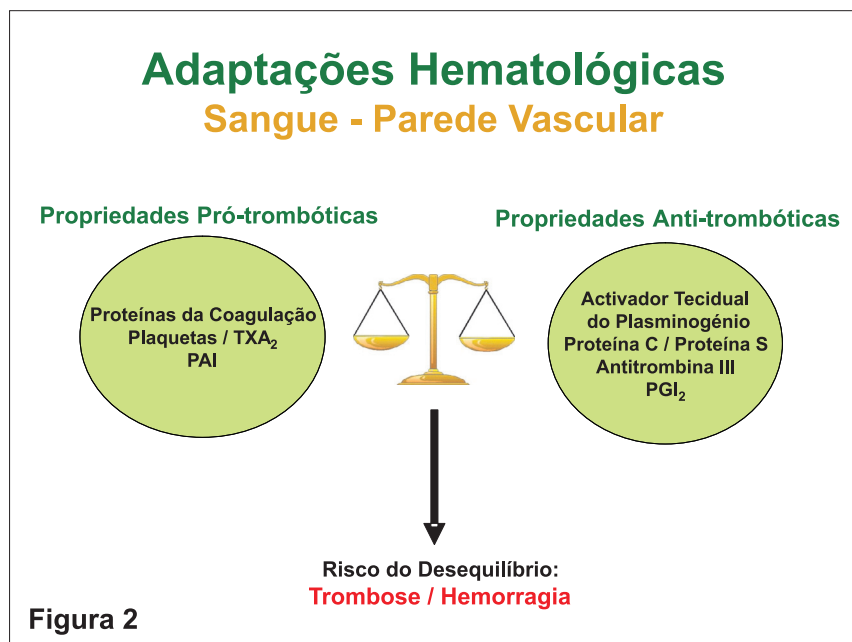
Adaptações Hematológicas
Sangue - Parede Vascular

Propriedades Pró-trombóticas

Proteínas da Coagulação
Plaquetas / $TXA_2$
PAI

Propriedades Anti-trombóticas

Activador Tecidual do Plasminogénio
Proteína C / Proteína S
Antitrombina III
$PGI_2$

Risco do Desequilíbrio:
Trombose / Hemorragia

Figura 2